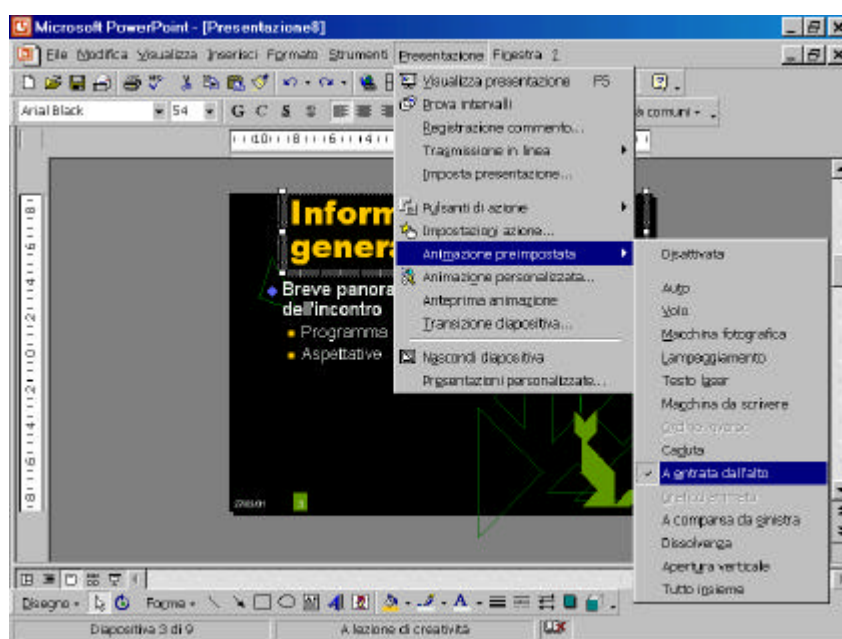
Microsoft PowerPoint - [Presentazione8]

File Modifica Visualizza Inserisci Formato Strumenti Presentazione Finestra ?

Arial Black 54 G C S

Visualizza presentazione F5
Prova intervalli
Registrazione commento...
Trasmissione in linea
Imposta presentazione...
Pulsanti di azione
Impostazioni azione...
Animazione preimpostata
Animazione personalizzata...
Anteprima animazione
Transizione diapositiva...
Nascondi diapositiva
Presentazioni personalizzate...

Disattivata
Auto
Volo
Macchina fotografica
Lampeggiamento
Testo laser
Macchina da scrivere
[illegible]
Caduta
A entrata dall'alto
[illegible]
A comparsa da sinistra
Dissolvenza
Apertura verticale
Tutto insieme

Inform
genera
Breve panora
dell'incontro
Programma
Aspettative

Disegno Forme

Diapositiva 3 di 9 A lezione di creatività